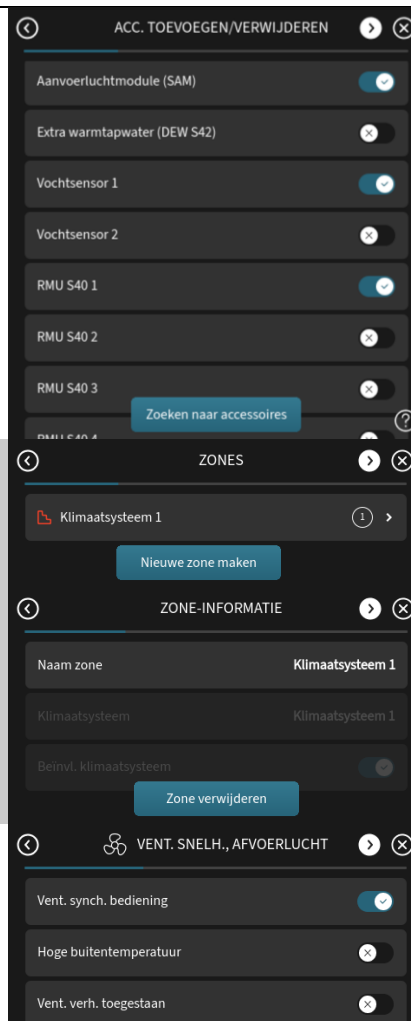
ACC. TOEVOEGEN/VERWIJDEREN

Aanvoerluchtmodule (SAM)

Extra warmtapwater (DEW S42)

Vochtsensor 1

Vochtsensor 2

RMU S40 1

RMU S40 2

RMU S40 3

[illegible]

Zoeken naar accessoires

?

ZONES

Klimaatsysteem 1

1

Nieuwe zone maken

ZONE-INFORMATIE

Naam zone Klimaatsysteem 1

Klimaatsysteem Klimaatsysteem 1

Beinvl. klimaatsysteem

Zone verwijderen

VENT. SNELH., AFVOERLUCHT

Vent. synch. bediening

Hoge buitentemperatuur

Vent. verh. toegestaan